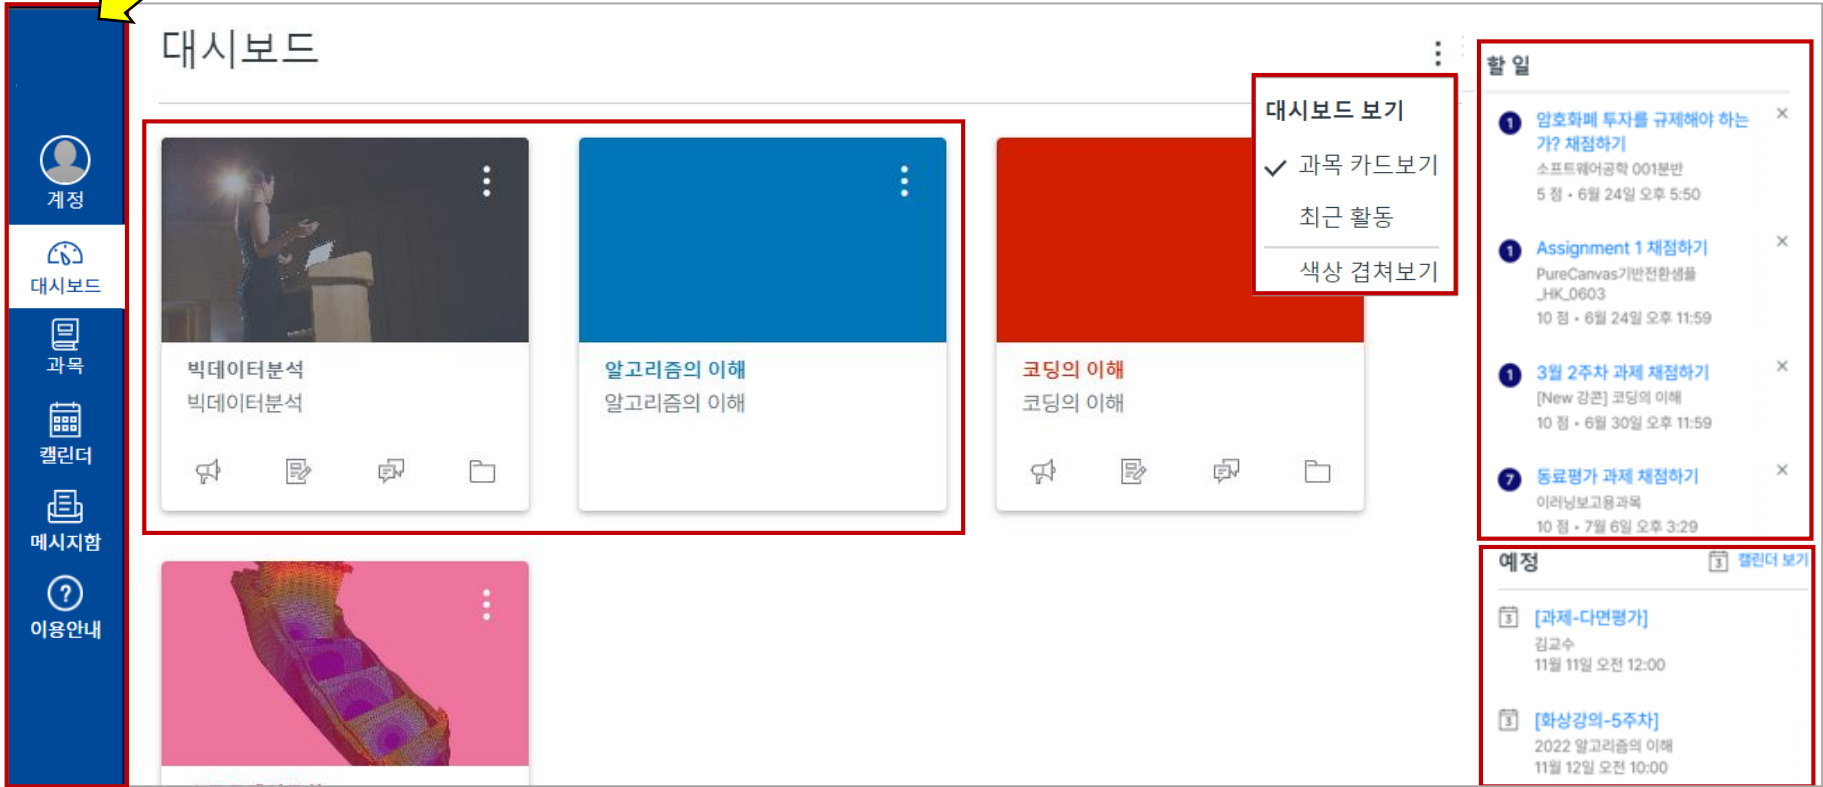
계정

대시보드

과목

캘린더

메시지함

이용안내

대시보드

대시보드 보기

과목 카드보기

최근 활동

색상 겹쳐보기

빅데이터분석
빅데이터분석

알고리즘의 이해
알고리즘의 이해

코딩의 이해
코딩의 이해

할 일

1 암호화폐 투자를 규제해야 하는가? 채점하기
소프트웨어공학 001분반
5 점 • 6월 24일 오후 5:50

1 Assignment 1 채점하기
PureCanvas기반전환샘플_HK_0603
10 점 • 6월 24일 오후 11:59

1 3월 2주차 과제 채점하기
[New 강좌] 코딩의 이해
10 점 • 6월 30일 오후 11:59

7 동료평가 과제 채점하기
이러닝보고용과목
10 점 • 7월 6일 오후 3:29

예정
캘린더 보기

[과제-다면평가]
김교수
11월 11일 오전 12:00

[화상강의-5주차]
2022 알고리즘의 이해
11월 12일 오전 10:00